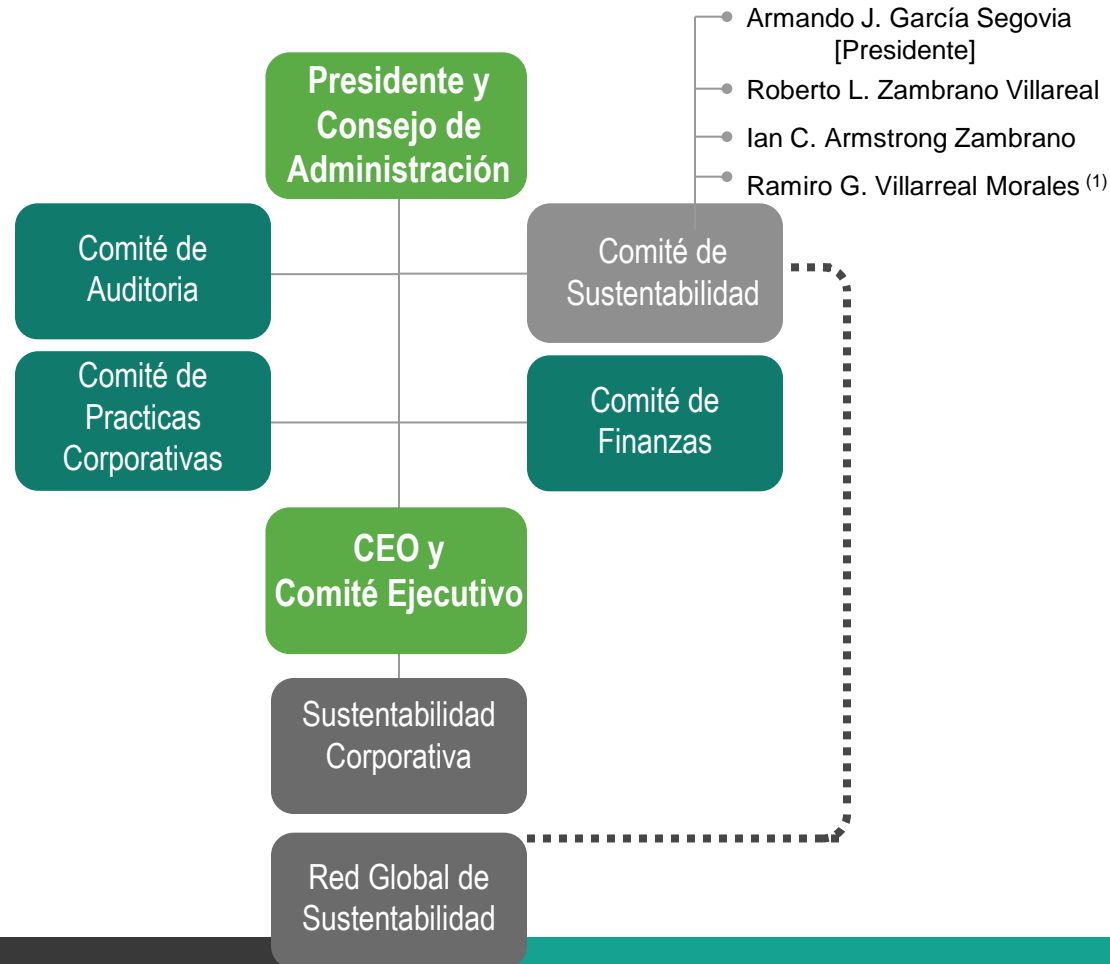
Armando J. García Segovia [Presidente]

Roberto L. Zambrano Villareal

Ian C. Armstrong Zambrano

Ramiro G. Villarreal Morales $^{(1)}$

Presidente y Consejo de Administración

Comité de Auditoria

Comité de Sustentabilidad

Comité de Practicas Corporativas

Comité de Finanzas

CEO y Comité Ejecutivo

Sustentabilidad Corporativa

Red Global de Sustentabilidad